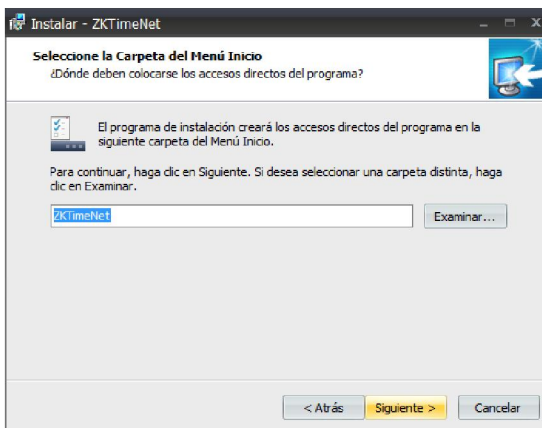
Instalar - ZKTimeNet

Seleccione la Carpeta del Menú Inicio
¿Dónde deben colocarse los accesos directos del programa?

El programa de instalación creará los accesos directos del programa en la siguiente carpeta del Menú Inicio.

Para continuar, haga clic en Siguiente. Si desea seleccionar una carpeta distinta, haga clic en Examinar.

ZKTimeNet

Examinar...

< Atrás

Siguiente >

Cancelar